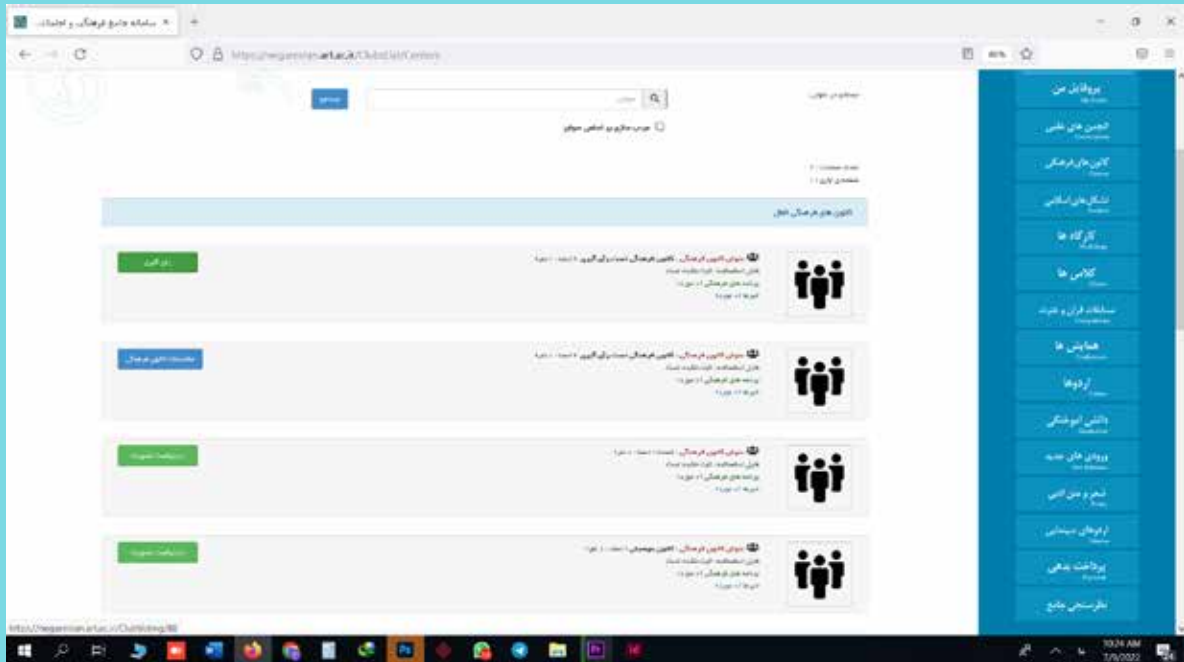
سامانه جامع فرهنگی و اجتماعی ×
https://negarestan.art.ac.ir/Club/List/Centers
80%

پروفایل من
انجمن های علمی
کانون های فرهنگی
تشکل های اسلامی
کارگاه ها
کلاس ها
مسابقات قرآن و عترت
همایش ها
اردوها
دانش آموختگی
ورودی های جدید
شعر و متن ادبی
اردوهای سیاحتی
پرداخت بدهی
نظرسنجی جامع

جستجو در عنوان
جستجو
جستجو
موارد منقضی شده را نشان بده

کانون های فرهنگی فعال

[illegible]
درخواست عضویت

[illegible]
مشاهده کانون فرهنگی

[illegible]
درخواست عضویت

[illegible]
درخواست عضویت

https://negarestan.art.ac.ir/Club/Item/80
10:24 AM
7/9/2022